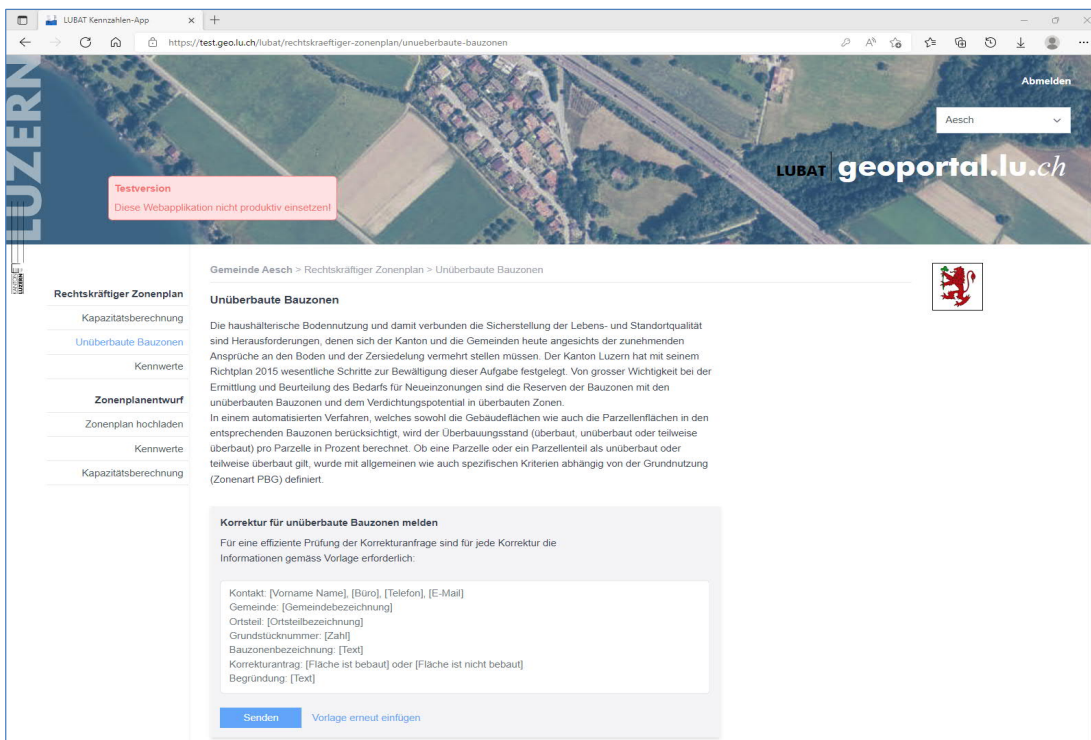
LUBAT Kennzahlen-App

https://test.geo.lu.ch/lubat/rechtskraeftiger-zonenplan/unueberbaute-bauzonen

LUZERN

Abmelden

Aesch

LUBAT geoportal.lu.ch

Testversion
Diese Webapplikation nicht produktiv einsetzen!

Rechtskräftiger Zonenplan
Kapazitätsberechnung
Unüberbaute Bauzonen
Kennwerte

Zonenplanentwurf
Zonenplan hochladen
Kennwerte
Kapazitätsberechnung

Gemeinde Aesch > Rechtskräftiger Zonenplan > Unüberbaute Bauzonen

Unüberbaute Bauzonen

Die haushälterische Bodennutzung und damit verbunden die Sicherstellung der Lebens- und Standortqualität sind Herausforderungen, denen sich der Kanton und die Gemeinden heute angesichts der zunehmenden Ansprüche an den Boden und der Zersiedelung vermehrt stellen müssen. Der Kanton Luzern hat mit seinem Richtplan 2015 wesentliche Schritte zur Bewältigung dieser Aufgabe festgelegt. Von grosser Wichtigkeit bei der Ermittlung und Beurteilung des Bedarfs für Neueinzonungen sind die Reserven der Bauzonen mit den unüberbauten Bauzonen und dem Verdichtungspotential in überbauten Zonen.
In einem automatisierten Verfahren, welches sowohl die Gebäudeflächen wie auch die Parzellenflächen in den entsprechenden Bauzonen berücksichtigt, wird der Überbauungsstand (überbaut, unüberbaut oder teilweise überbaut) pro Parzelle in Prozent berechnet. Ob eine Parzelle oder ein Parzellenteil als unüberbaut oder teilweise überbaut gilt, wurde mit allgemeinen wie auch spezifischen Kriterien abhängig von der Grundnutzung (Zonenart PBG) definiert.

Korrektur für unüberbaute Bauzonen melden

Für eine effiziente Prüfung der Korrekturanfrage sind für jede Korrektur die Informationen gemäss Vorlage erforderlich:

Kontakt: [Vorname Name], [Büro], [Telefon], [E-Mail]
Gemeinde: [Gemeindebezeichnung]
Ortsteil: [Ortsteilbezeichnung]
Grundstücknummer: [Zahl]
Bauzonenbezeichnung: [Text]
Korrekturantrag: [Fläche ist bebaut] oder [Fläche ist nicht bebaut]
Begründung: [Text]

Senden
Vorlage erneut einfügen